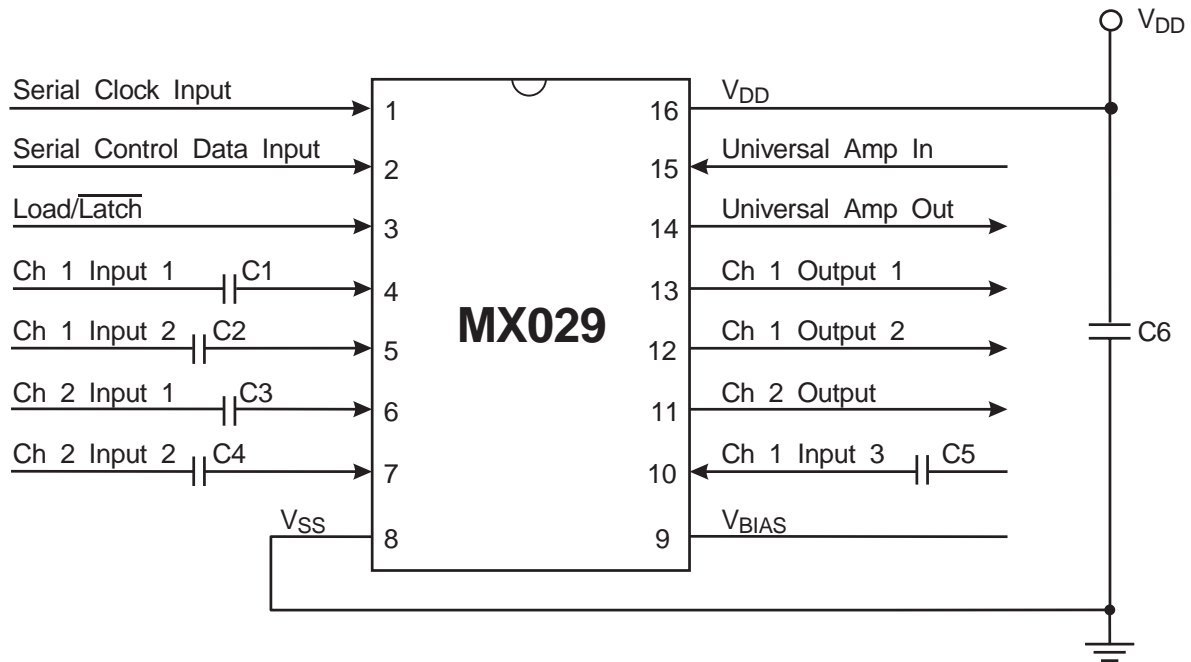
$V_{DD}$

Serial Clock Input
1
Serial Control Data Input
2
Load/$\overline{\text{Latch}}$
3
Ch 1 Input 1
C1
4
Ch 1 Input 2
C2
5
Ch 2 Input 1
C3
6
Ch 2 Input 2
C4
7
$V_{SS}$
8

MX029

16
$V_{DD}$
15
Universal Amp In
14
Universal Amp Out
13
Ch 1 Output 1
12
Ch 1 Output 2
11
Ch 2 Output
10
Ch 1 Input 3
C5
9
$V_{BIAS}$

C6